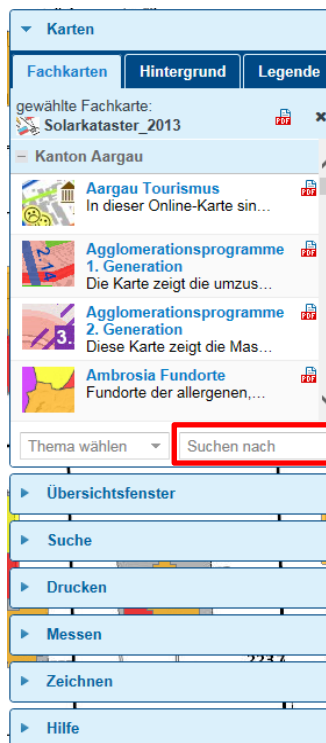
Karten

Fachkarten | Hintergrund | Legende

gewählte Fachkarte:
Solarkataster_2013

Kanton Aargau

Aargau Tourismus
In dieser Online-Karte sin…

Agglomerationsprogramme 1. Generation
Die Karte zeigt die umzus…

Agglomerationsprogramme 2. Generation
Diese Karte zeigt die Mas…

Ambrosia Fundorte
Fundorte der allergenen,…

Thema wählen
Suchen nach

Übersichtsfenster

Suche

Drucken

Messen

Zeichnen

Hilfe